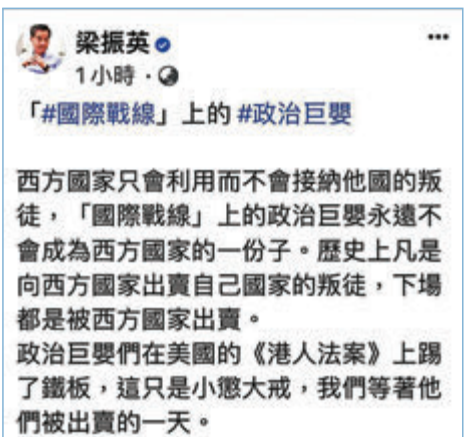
梁振英
1小時 ·
···

「#國際戰線」上的 #政治巨嬰

西方國家只會利用而不會接納他國的叛徒，「國際戰線」上的政治巨嬰永遠不會成為西方國家的一份子。歷史上凡是向西方國家出賣自己國家的叛徒，下場都是被西方國家出賣。
政治巨嬰們在美國的《港人法案》上踢了鐵板，這只是小懲大戒，我們等著他們被出賣的一天。